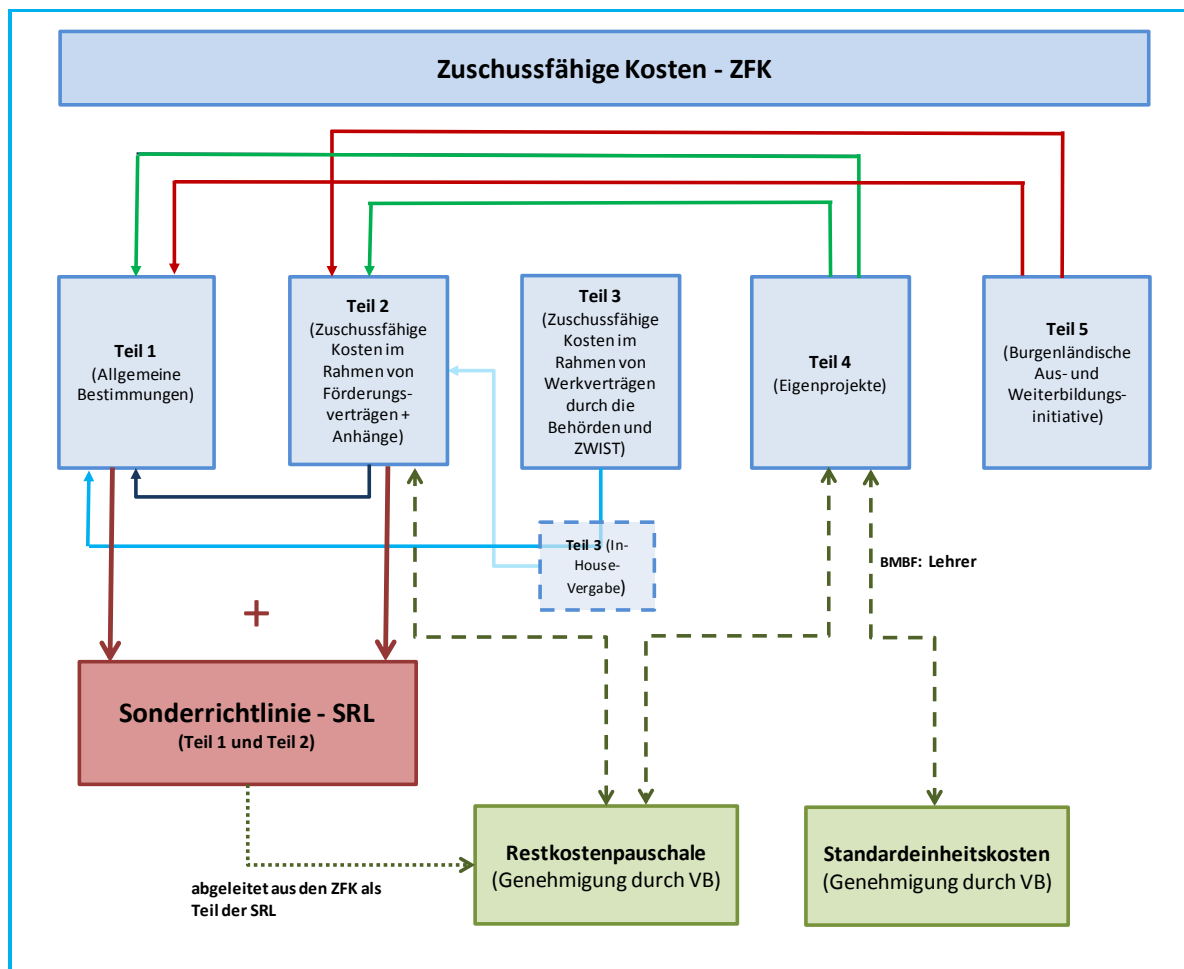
Zuschussfähige Kosten - ZFK

Teil 1
(Allgemeine Bestimmungen)

Teil 2
(Zuschussfähige Kosten im Rahmen von Förderungsverträgen + Anhänge)

Teil 3
(Zuschussfähige Kosten im Rahmen von Werkverträgen durch die Behörden und ZWIST)

Teil 4
(Eigenprojekte)

Teil 5
(Burgenländische Aus- und Weiterbildungsinitiative)

Teil 3 (In-House-Vergabe)

BMBF: Lehrer

+

Sonderrichtlinie - SRL
(Teil 1 und Teil 2)

abgeleitet aus den ZFK als Teil der SRL

Restkostenpauschale
(Genehmigung durch VB)

Standardeinheitskosten
(Genehmigung durch VB)